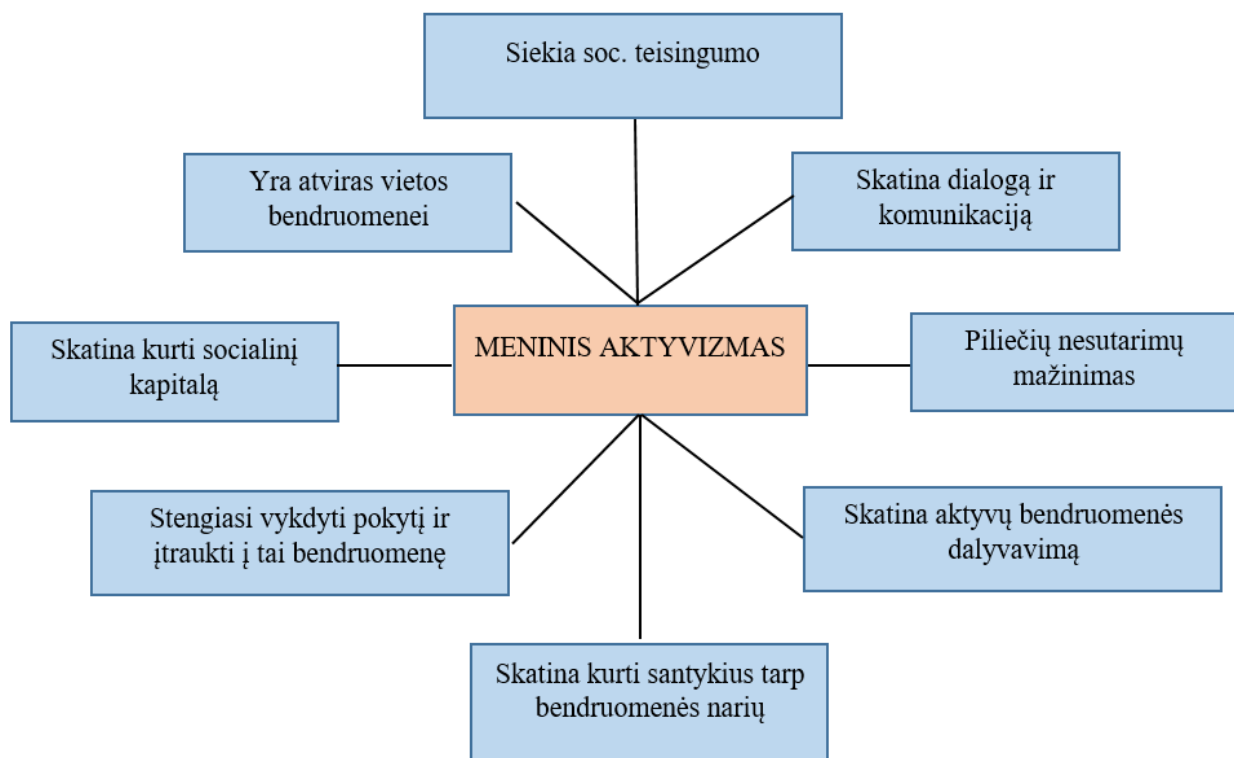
Siekia soc. teisingumo

Yra atviras vietos bendruomenei

Skatina dialogą ir komunikaciją

Skatina kurti socialinį kapitalą

MENINIS AKTYVIZMAS

Piliečių nesutarimų mažinimas

Stengiasi vykdyti pokytį ir įtraukti į tai bendruomenę

Skatina aktyvų bendruomenės dalyvavimą

Skatina kurti santykius tarp bendruomenės narių